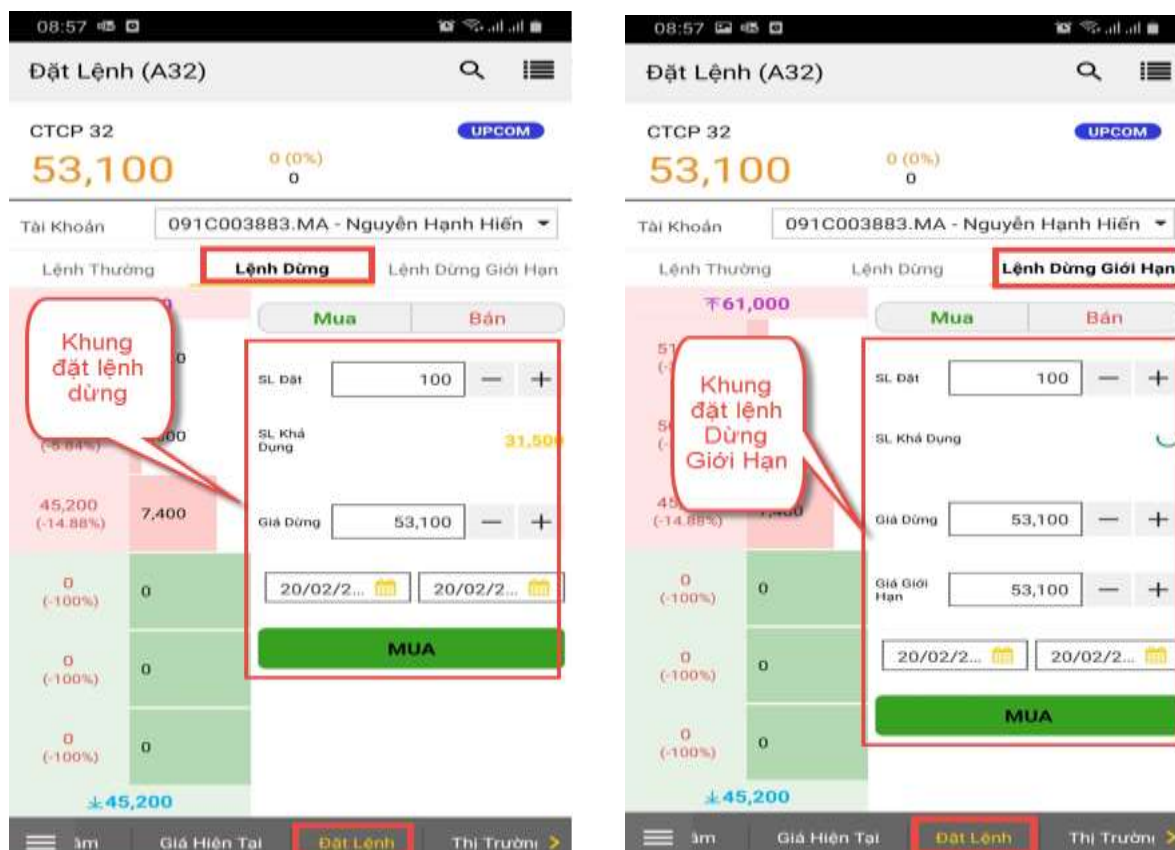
08:57

Đặt Lệnh (A32)

CTCP 32

UPCOM

53,100

0 (0%)
0

Tài Khoản

091C003883.MA - Nguyễn Hạnh Hiến

Lệnh Thường

Lệnh Dừng

Lệnh Dừng Giới Hạn

Khung đặt lệnh dừng

Mua

Bán

SL Đặt

100

SL Khả Dụng

31,50

Giá Dừng

53,100

20/02/2...

20/02/2...

MUA

45,200
(-14.88%)

7,400

0
(-100%)

0

0
(-100%)

0

0
(-100%)

0

45,200

ám

Giá Hiện Tại

Đặt Lệnh

Thị Trườn

08:57

Đặt Lệnh (A32)

CTCP 32

UPCOM

53,100

0 (0%)
0

Tài Khoản

091C003883.MA - Nguyễn Hạnh Hiến

Lệnh Thường

Lệnh Dừng

Lệnh Dừng Giới Hạn

61,000

Khung đặt lệnh Dừng Giới Hạn

Mua

Bán

SL Đặt

100

SL Khả Dụng

Giá Dừng

53,100

Giá Giới Hạn

53,100

20/02/2...

20/02/2...

MUA

0
(-100%)

0

0
(-100%)

0

0
(-100%)

0

45,200

ám

Giá Hiện Tại

Đặt Lệnh

Thị Trườn